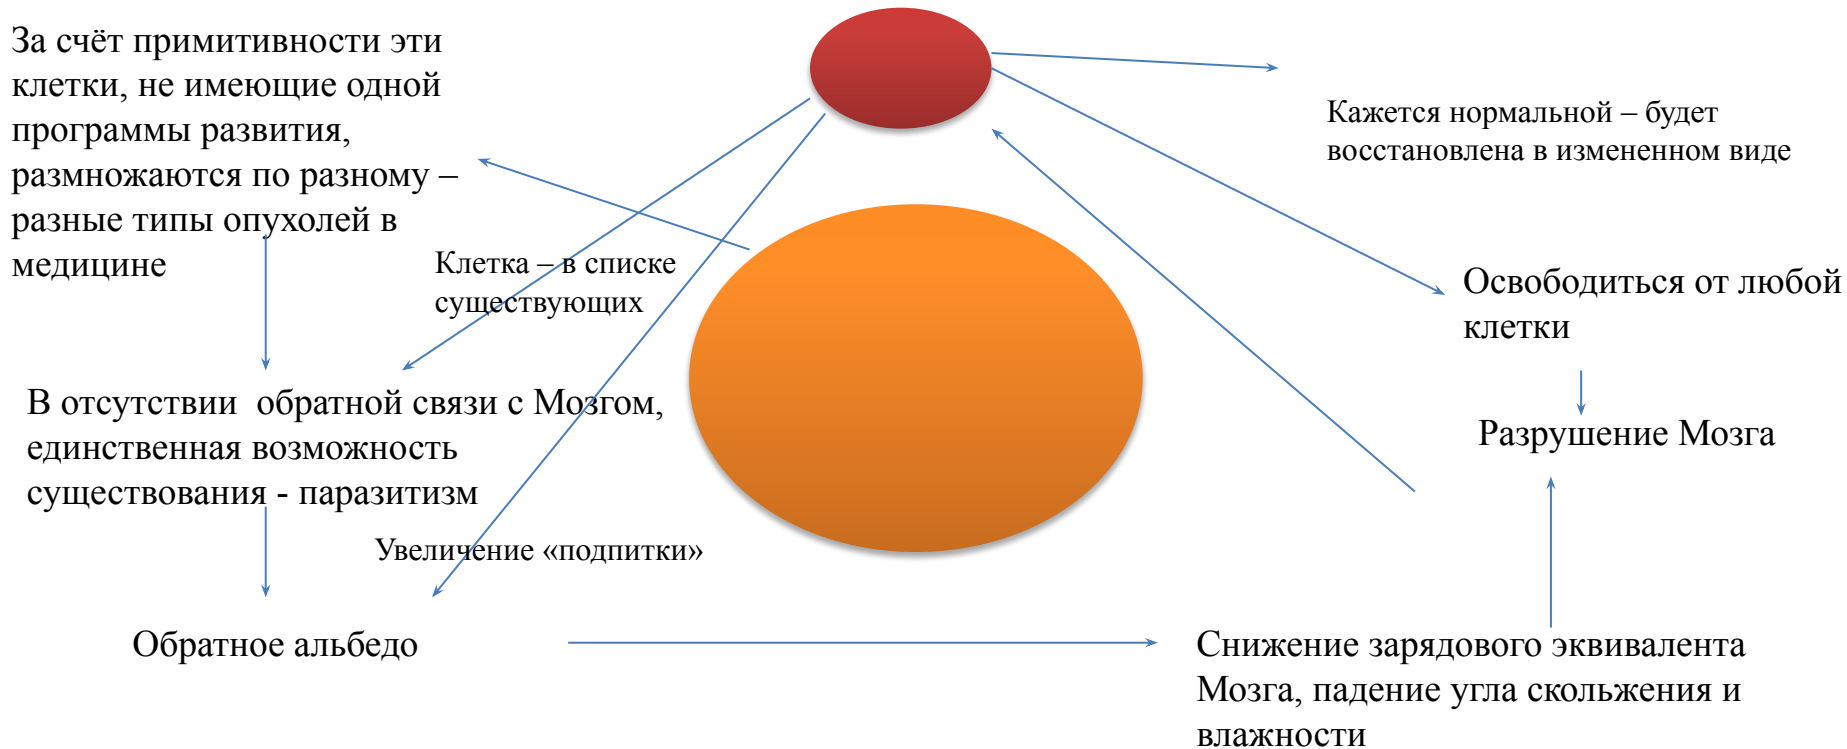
За счёт примитивности эти клетки, не имеющие одной программы развития, размножаются по разному – разные типы опухолей в медицине

Клетка – в списке существующих

Кажется нормальной – будет восстановлена в измененном виде

Освободиться от любой клетки

Разрушение Мозга

В отсутствии обратной связи с Мозгом, единственная возможность существования - паразитизм

Увеличение «подпитки»

Обратное альбедо

Снижение зарядового эквивалента Мозга, падение угла скольжения и влажности